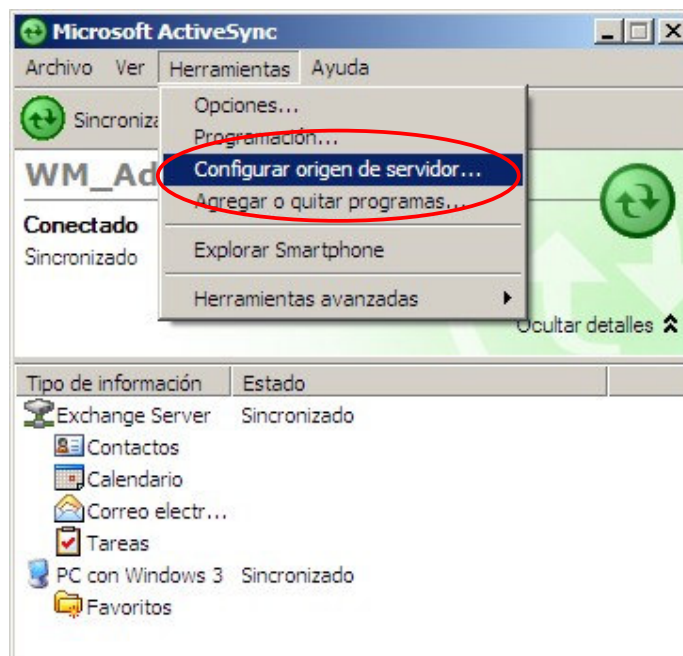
Microsoft ActiveSync

Archivo Ver Herramientas Ayuda

Sincroniza

Opciones...
Programación...
Configurar origen de servidor...
Agregar o quitar programas...
Explorar Smartphone
Herramientas avanzadas

WM_Ad

Conectado
Sincronizado

Ocultar detalles

| Tipo de información | Estado |
|---|---|
| Exchange Server | Sincronizado |
| Contactos | |
| Calendario | |
| Correo electr... | |
| Tareas | |
| PC con Windows 3 | Sincronizado |
| Favoritos | |